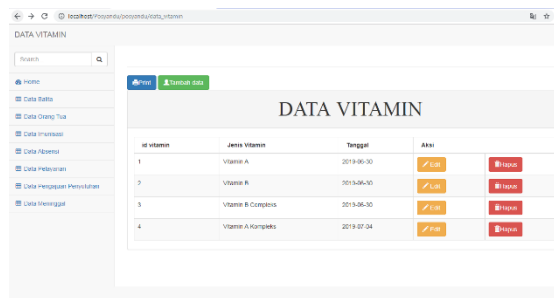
localhost/Posyandu/posyandu/data_vitamin

DATA VITAMIN

Search

Home
Data Balita
Data Orang Tua
Data Imunisasi
Data Absensi
Data Pelayanan
Data Pengajuan Penyuluhan
Data Meninggal

Print Tambah data

DATA VITAMIN

| id vitamin | Jenis Vitamin | Tanggal | Aksi | |
|---|---|---|---|---|
| 1 | Vitamin A | 2019-06-30 | Edit | Hapus |
| 2 | Vitamin B | 2019-06-30 | Edit | Hapus |
| 3 | Vitamin B Complexs | 2019-06-30 | Edit | Hapus |
| 4 | Vitamin A Kompleks | 2019-07-04 | Edit | Hapus |